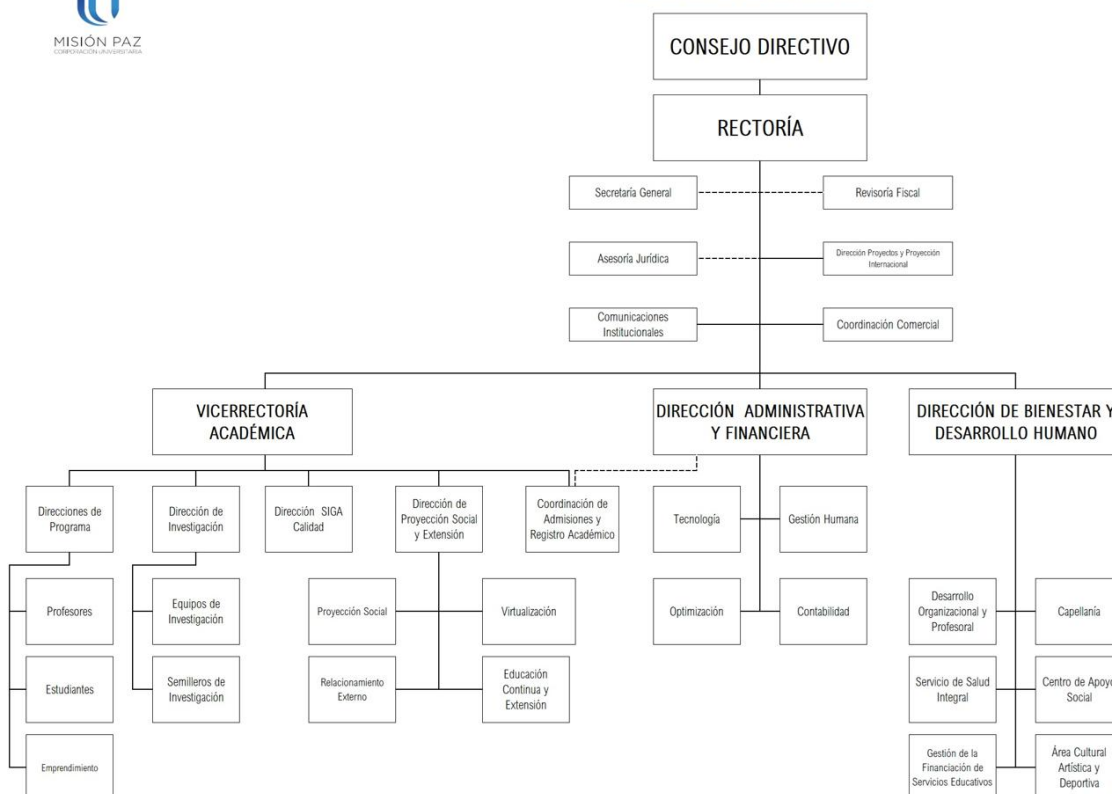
MISIÓN PAZ
CORPORACIÓN UNIVERSITARIA

CONSEJO DIRECTIVO

RECTORÍA

Secretaría General

Revisoría Fiscal

Asesoría Jurídica

Dirección Proyectos y Proyección Internacional

Comunicaciones Institucionales

Coordinación Comercial

VICERRECTORÍA ACADÉMICA

DIRECCIÓN ADMINISTRATIVA Y FINANCIERA

DIRECCIÓN DE BIENESTAR Y DESARROLLO HUMANO

Direcciones de Programa

Dirección de Investigación

Dirección SIGA Calidad

Dirección de Proyección Social y Extensión

Coordinación de Admisiones y Registro Académico

Tecnología

Gestión Humana

Optimización

Contabilidad

Profesores

Estudiantes

Emprendimiento

Equipos de Investigación

Semilleros de Investigación

Proyección Social

Virtualización

Relacionamiento Externo

Educación Continua y Extensión

Desarrollo Organizacional y Profesoral

Capellanía

Servicio de Salud Integral

Centro de Apoyo Social

Gestión de la Financiación de Servicios Educativos

Área Cultural Artística y Deportiva